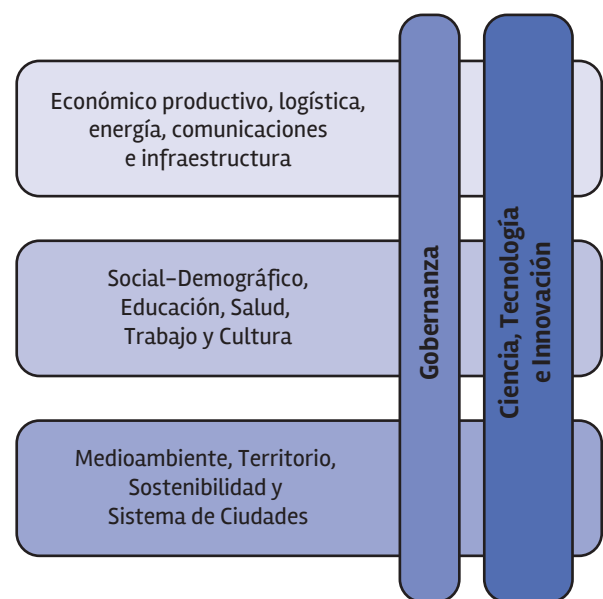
Económico productivo, logística, energía, comunicaciones e infraestructura

Social-Demográfico, Educación, Salud, Trabajo y Cultura

Medioambiente, Territorio, Sostenibilidad y Sistema de Ciudades

Gobernanza

Ciencia, Tecnología e Innovación